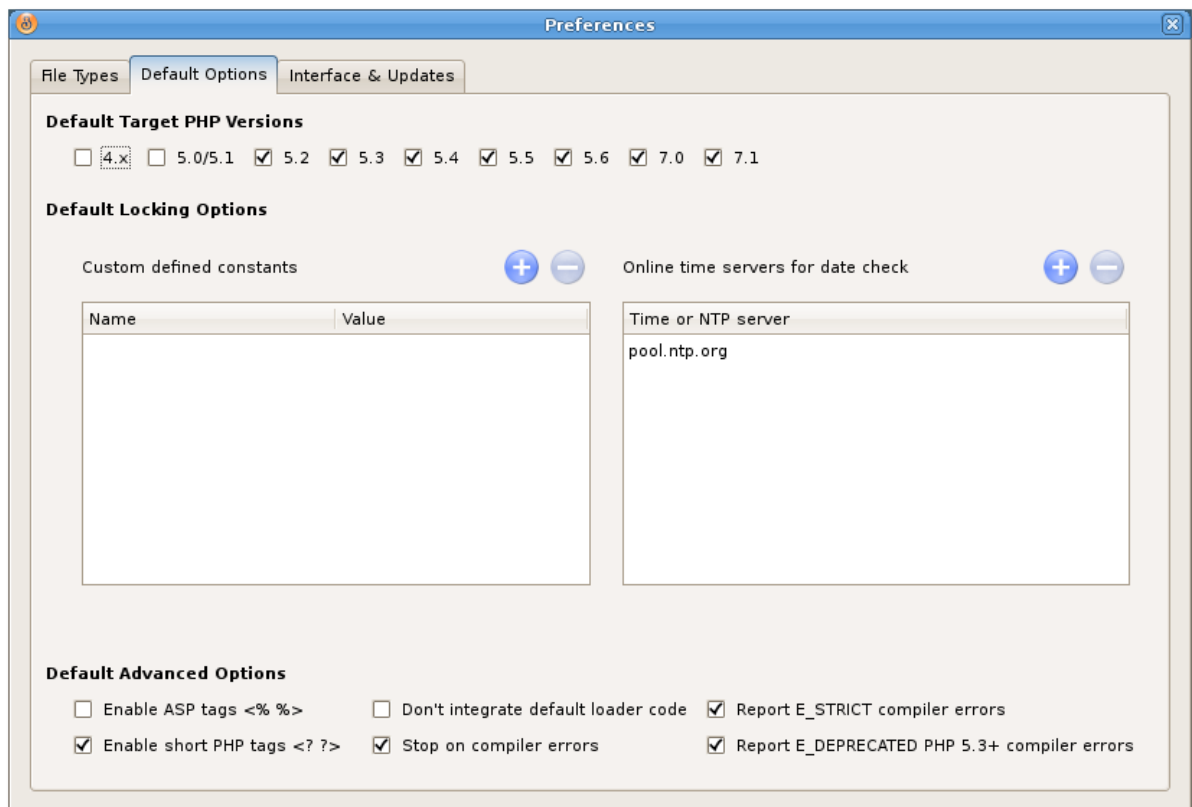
Preferences

File Types | Default Options | Interface & Updates

Default Target PHP Versions

4.x 5.0/5.1 5.2 5.3 5.4 5.5 5.6 7.0 7.1

Default Locking Options

Custom defined constants

| Name | Value |
|---|---|

Online time servers for date check

| Time or NTP server |
|---|
| pool.ntp.org |

Default Advanced Options

Enable ASP tags <% %>
Don't integrate default loader code
Report E_STRICT compiler errors
Enable short PHP tags <? ?>
Stop on compiler errors
Report E_DEPRECATED PHP 5.3+ compiler errors